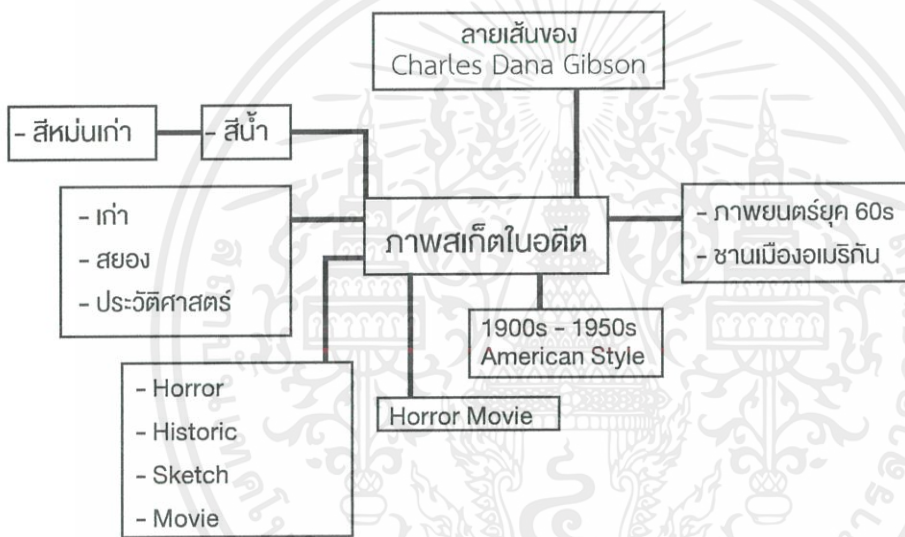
ลายเส้นของ
Charles Dana Gibson

- สีหม่นเก่า

- สีน้ำ

- เก่า
- สยอง
- ประวัติศาสตร์

ภาพสเก็ตในอดีต

- ภาพยนตร์ยุค 60s
- ชานเมืองอเมริกัน

1900s - 1950s
American Style

- Horror
- Historic
- Sketch
- Movie

Horror Movie